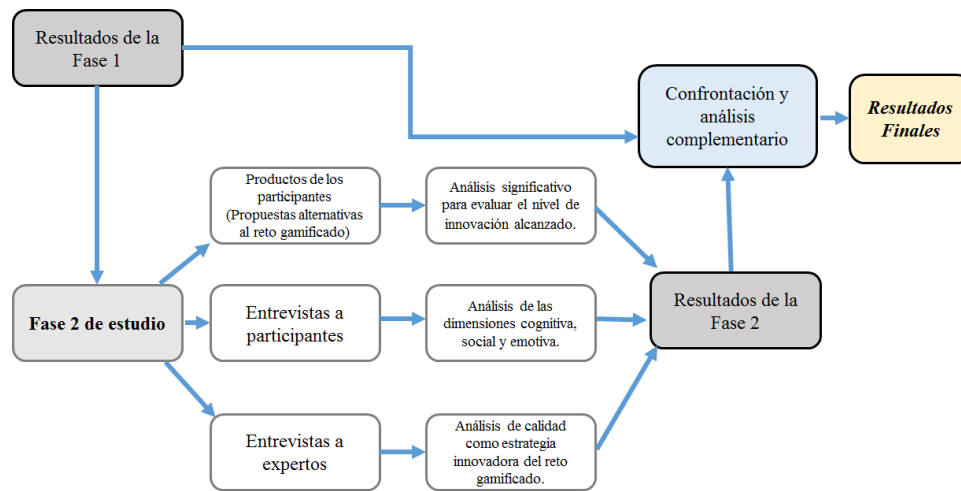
Resultados de la Fase 1

Confrontación y análisis complementario

*Resultados Finales*

Productos de los participantes (Propuestas alternativas al reto gamificado)

Análisis significativo para evaluar el nivel de innovación alcanzado.

Fase 2 de estudio

Entrevistas a participantes

Análisis de las dimensiones cognitiva, social y emotiva.

Resultados de la Fase 2

Entrevistas a expertos

Análisis de calidad como estrategia innovadora del reto gamificado.